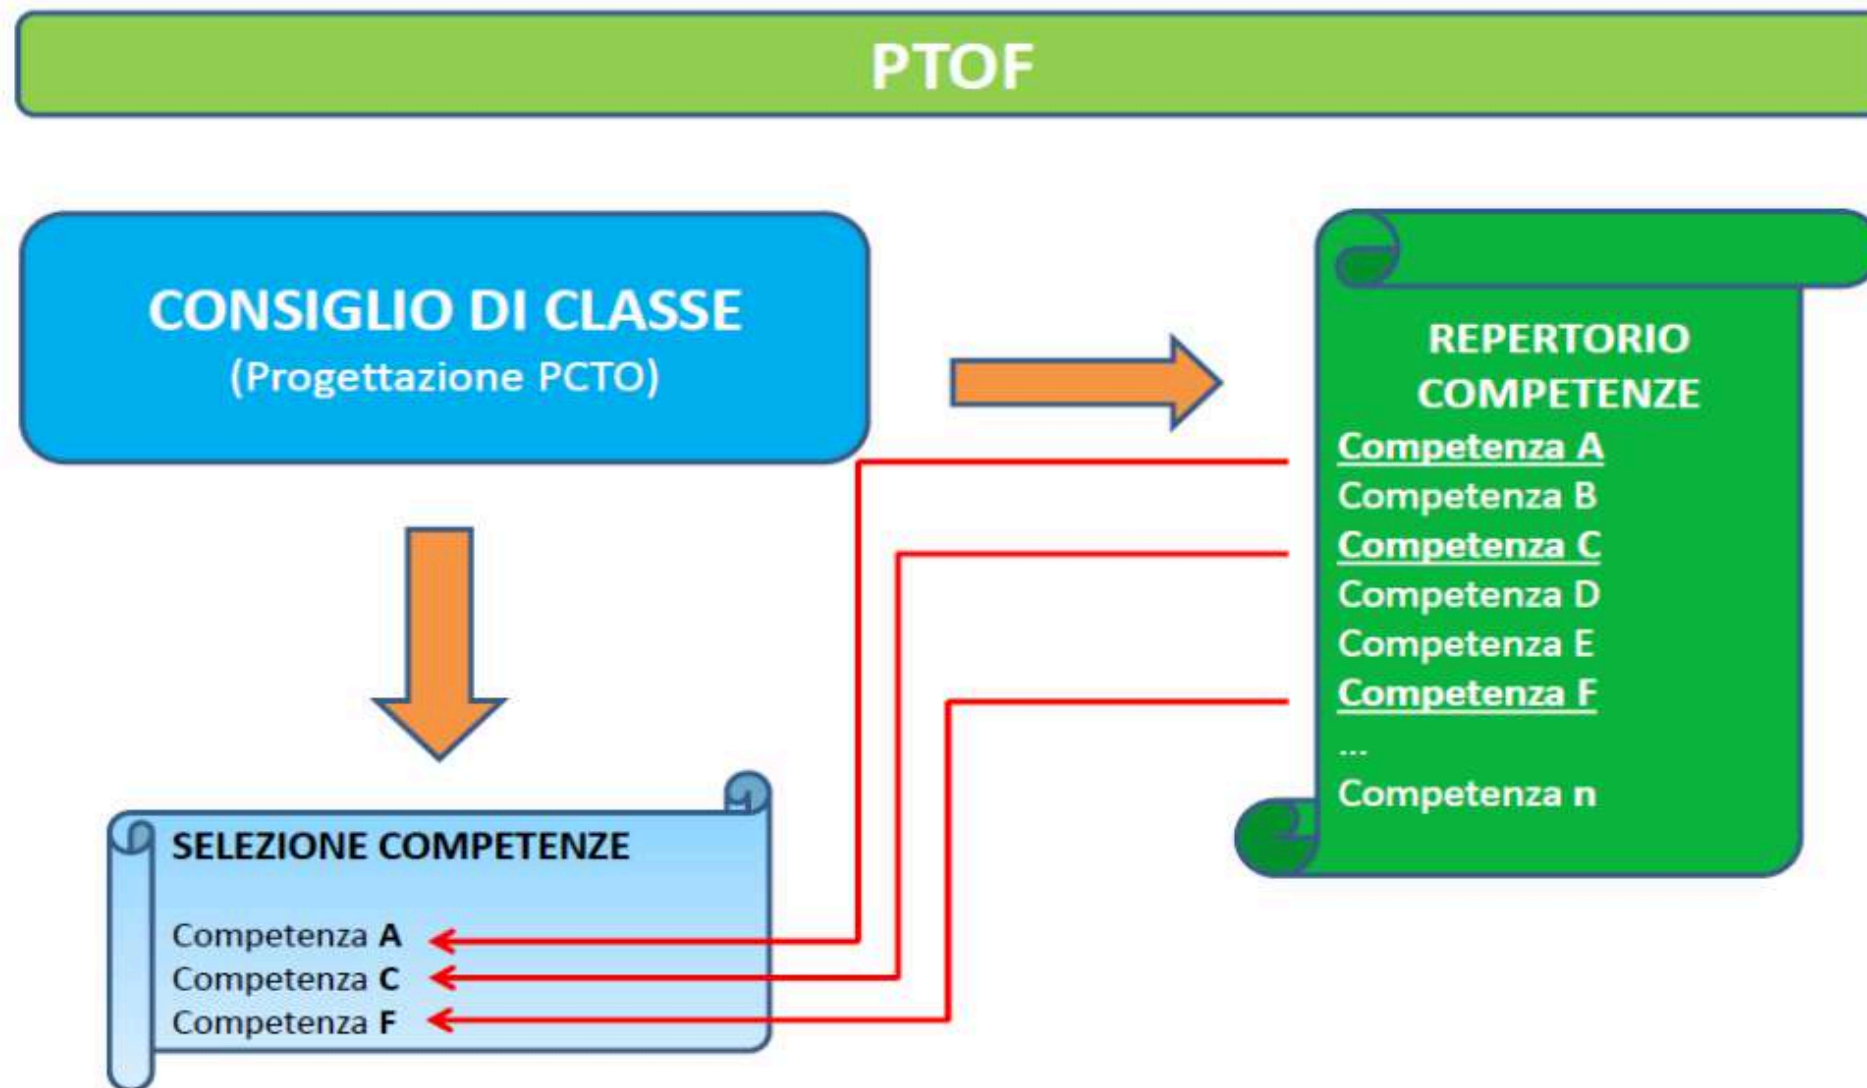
PTOF

CONSIGLIO DI CLASSE
(Progettazione PCTO)

REPERTORIO COMPETENZE
Competenza A
Competenza B
Competenza C
Competenza D
Competenza E
Competenza F
...
Competenza n

SELEZIONE COMPETENZE

Competenza **A**
Competenza **C**
Competenza **F**